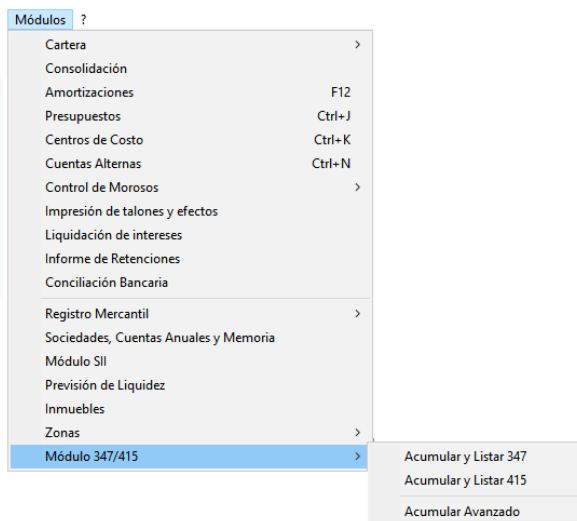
Módulos ?

Cartera >
Consolidación
Amortizaciones F12
Presupuestos Ctrl+J
Centros de Costo Ctrl+K
Cuentas Alternas Ctrl+N
Control de Morosos >
Impresión de talones y efectos
Liquidación de intereses
Informe de Retenciones
Conciliación Bancaria

Registro Mercantil >
Sociedades, Cuentas Anuales y Memoria
Módulo SII
Previsión de Liquidez
Inmuebles
Zonas >
Módulo 347/415 >

Acumular y Listar 347
Acumular y Listar 415

Acumular Avanzado